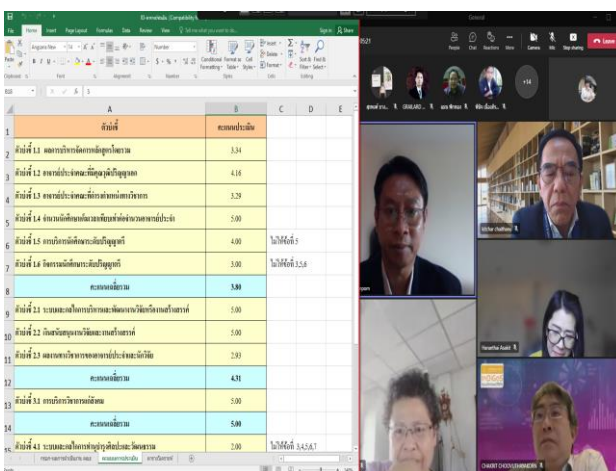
ตัวบ่งชี้ | คะแนนประเมิน

| | A | B | C | D | E |
|---|---|---|---|---|---|
| 1 | ตัวบ่งชี้ | คะแนนประเมิน | | | |
| 2 | ตัวบ่งชี้ 1.1 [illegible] | 3.34 | | | |
| 3 | ตัวบ่งชี้ 1.2 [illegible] | 4.16 | | | |
| 4 | ตัวบ่งชี้ 1.3 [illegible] | 3.29 | | | |
| 5 | ตัวบ่งชี้ 1.4 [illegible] | 5.00 | | | |
| 6 | ตัวบ่งชี้ 1.5 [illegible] | 4.00 | ไม่ได้ข้อที่ 5 | | |
| 7 | ตัวบ่งชี้ 1.6 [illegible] | 3.00 | ไม่ได้ข้อที่ 3,5,6 | | |
| 8 | คะแนนเฉลี่ยรวม | 3.80 | | | |
| 9 | ตัวบ่งชี้ 2.1 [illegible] | 5.00 | | | |
| 10 | ตัวบ่งชี้ 2.2 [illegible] | 5.00 | | | |
| 11 | ตัวบ่งชี้ 2.3 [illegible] | 2.93 | | | |
| 12 | คะแนนเฉลี่ยรวม | 4.31 | | | |
| 13 | ตัวบ่งชี้ 3.1 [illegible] | 5.00 | | | |
| 14 | คะแนนเฉลี่ยรวม | 5.00 | | | |
| 15 | ตัวบ่งชี้ 4.1 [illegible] | 2.00 | ไม่ได้ข้อที่ 3,4,5,6,7 | | |

File Home Insert Page Layout Formulas Data Review View
B20
+14
Leave